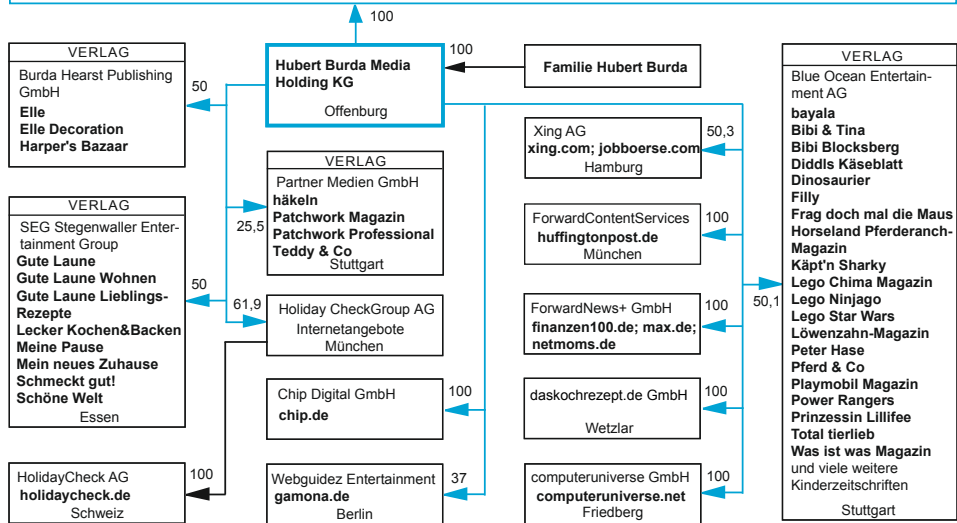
100

VERLAG
Burda Hearst Publishing GmbH
**Elle**
**Elle Decoration**
**Harper's Bazaar**

50

**Hubert Burda Media Holding KG**
Offenburg

100

**Familie Hubert Burda**

VERLAG
Partner Medien GmbH
**häkeln**
**Patchwork Magazin**
**Patchwork Professional**
**Teddy & Co**
Stuttgart

25,5

VERLAG
SEG Stegenwaller Entertainment Group
**Gute Laune**
**Gute Laune Wohnen**
**Gute Laune Lieblings-Rezepte**
**Lecker Kochen&Backen**
**Meine Pause**
**Mein neues Zuhause**
**Schmeckt gut!**
**Schöne Welt**
Essen

50

61,9

Holiday CheckGroup AG
Internetangebote
München

Xing AG
**xing.com; jobboerse.com**
Hamburg

50,3

ForwardContentServices
**huffingtonpost.de**
München

100

ForwardNews+ GmbH
**finanzen100.de; max.de; netmoms.de**

100

50,1

Chip Digital GmbH
**chip.de**

100

daskochrezept.de GmbH
Wetzlar

100

HolidayCheck AG
**holidaycheck.de**
Schweiz

100

Webguidez Entertainment
**gamona.de**
Berlin

37

computeruniverse GmbH
**computeruniverse.net**
Friedberg

100

VERLAG
Blue Ocean Entertainment AG
**bayala**
**Bibi & Tina**
**Bibi Blocksberg**
**Diddls Käseblatt**
**Dinosaurier**
**Filly**
**Frag doch mal die Maus**
**Horseland Pferderanch-Magazin**
**Käpt'n Sharky**
**Lego Chima Magazin**
**Lego Ninjago**
**Lego Star Wars**
**Löwenzahn-Magazin**
**Peter Hase**
**Pferd & Co**
**Playmobil Magazin**
**Power Rangers**
**Prinzessin Lillifee**
**Total tierlieb**
**Was ist was Magazin**
und viele weitere Kinderzeitschriften
Stuttgart